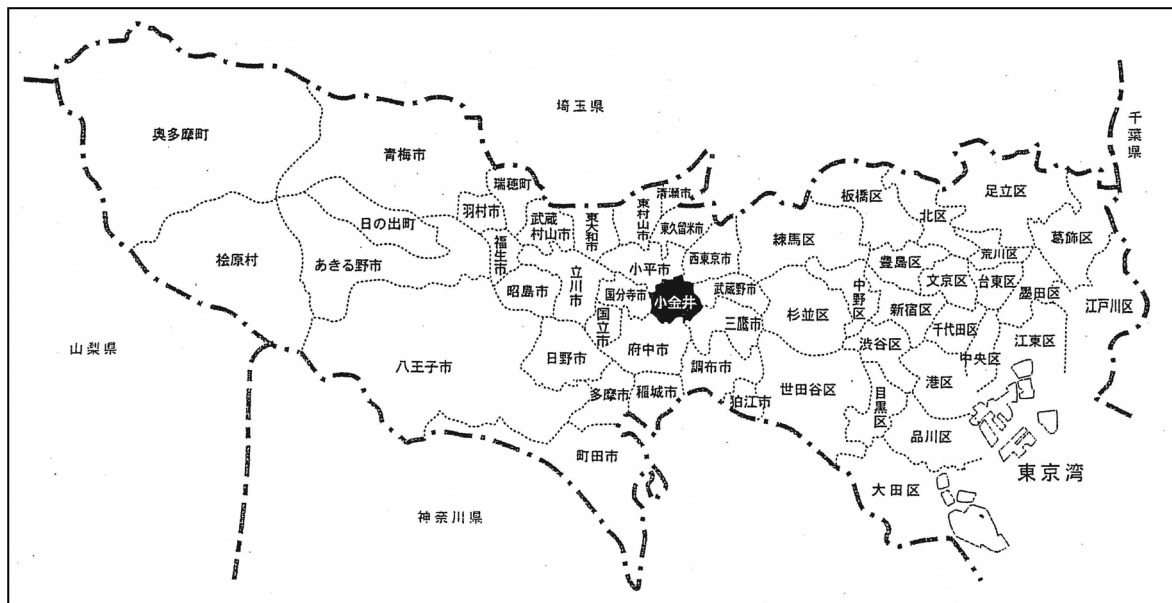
埼玉県

千葉県

奥多摩町

青梅市

瑞穂町

羽村市

日の出町

武蔵村山市

東大和市

清瀬市

東村山市

東久留米市

板橋区

足立区

北区

葛飾区

檜原村

あきる野市

福生市

立川市

小平市

西東京市

練馬区

荒川区

豊島区

文京区

台東区

墨田区

江戸川区

昭島市

国分寺市

小金井

武蔵野市

中野区

杉並区

新宿区

千代田区

江東区

山梨県

国立市

三鷹市

渋谷区

中央区

八王子市

日野市

府中市

調布市

世田谷区

港区

多摩市

稲城市

狛江市

目黒区

品川区

町田市

東京湾

大田区

神奈川県